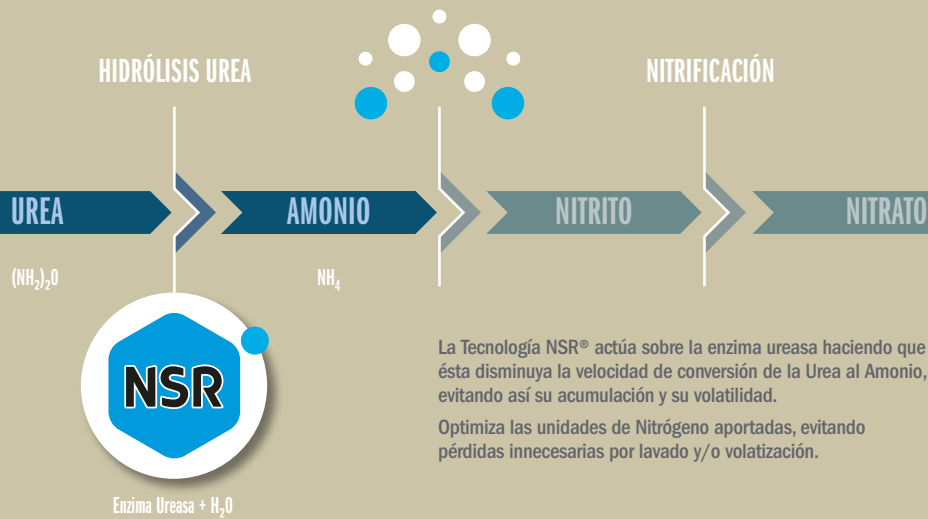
HIDRÓLISIS UREA

NITRIFICACIÓN

UREA

AMONIO

NITRITO

NITRATO

$(NH_2)_2O$

$NH_4$

NSR

Enzima Ureasa + $H_2O$

La Tecnología NSR® actúa sobre la enzima ureasa haciendo que ésta disminuya la velocidad de conversión de la Urea al Amonio, evitando así su acumulación y su volatilidad.

Optimiza las unidades de Nitrógeno aportadas, evitando pérdidas innecesarias por lavado y/o volatización.